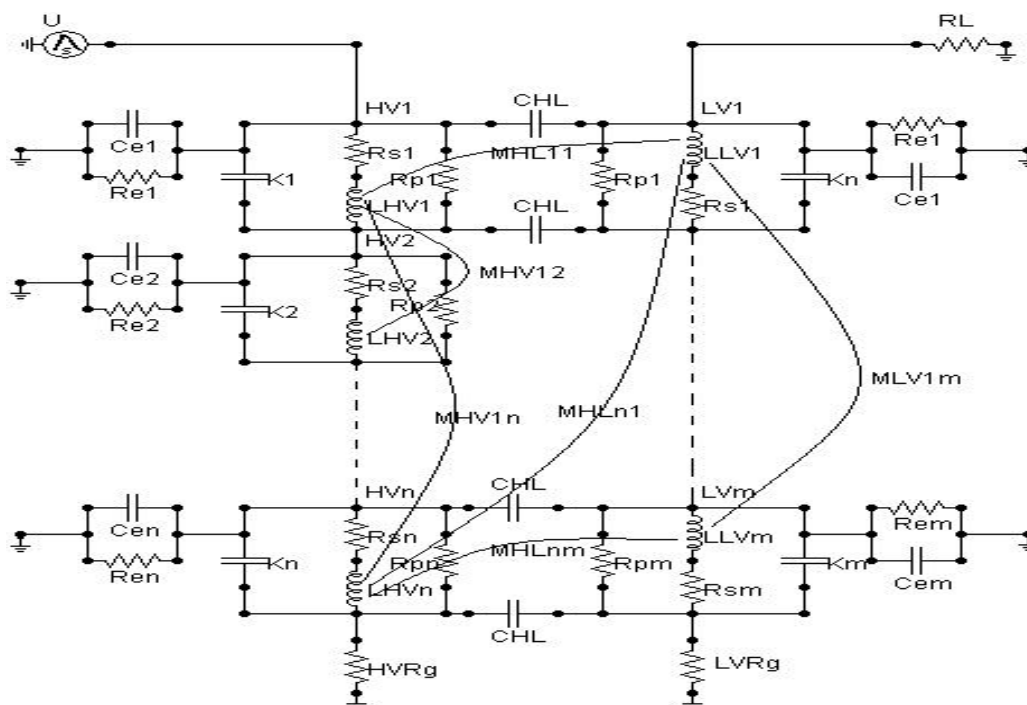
U
RL
HV1
CHL
LV1
Ce1
Rs1
MHL11
LLV1
Re1
Re1
Rp1
Rp1
K1
Kn
LHV1
CHL
Rs1
Ce1
HV2
MHV12
Ce2
Rs2
Rp2
Re2
K2
LHV2
MLV1m
MHV1n
MHLn1
HVn
CHL
LVm
Cen
Rsn
LLVm
Rem
MHLnm
Rpn
Rpm
Ren
Kn
Km
LHVn
Cem
Rsm
CHL
HVRg
LVRg